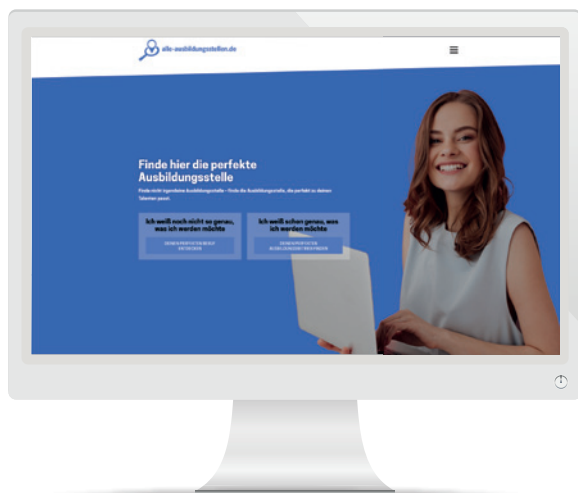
alle-ausbildungsstellen.de

Finde hier die perfekte Ausbildungsstelle

Finde nicht irgendeine Ausbildungsstelle – finde die Ausbildungsstelle, die perfekt zu deinen Talenten passt.

Ich weiß noch nicht so genau, was ich werden möchte

DEINEN PERFEKTEN BERUF ENTDECKEN

Ich weiß schon genau, was ich werden möchte

DEINEN PERFEKTEN AUSBILDUNGSBETRIEB FINDEN